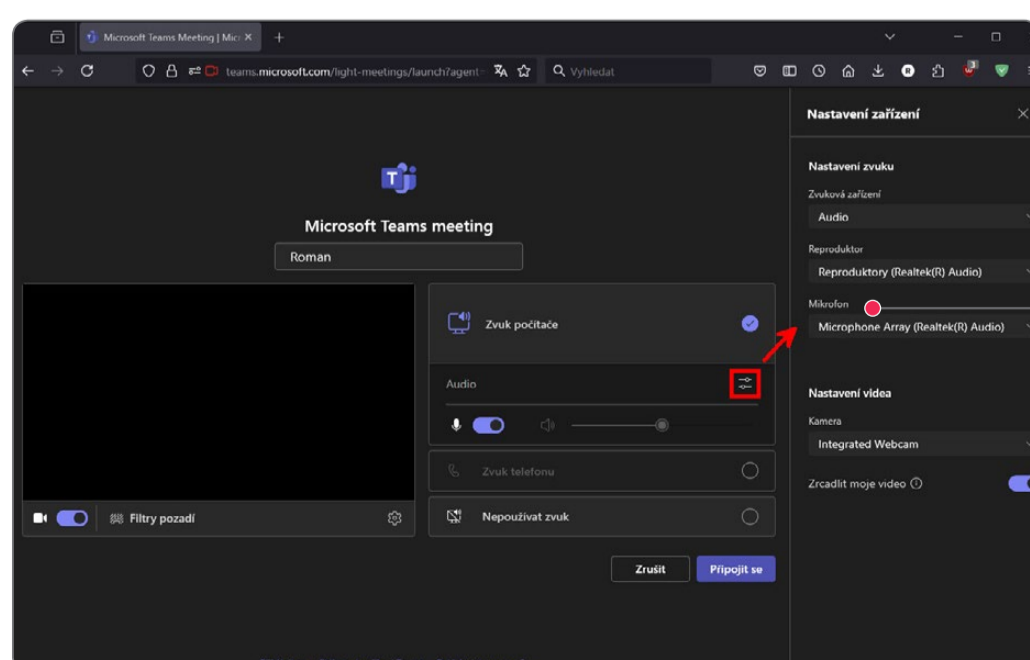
Microsoft Teams Meeting | Mic ×
+
teams.microsoft.com/light-meetings/launch?agent
Vyhledat
3

Microsoft Teams meeting
Roman

Zvuk počítače
Audio
Zvuk telefonu
Nepoužívat zvuk
Filtry pozadí
Zrušit
Připojit se

Nastavení zařízení
Nastavení zvuku
Zvuková zařízení
Audio
Reproduktor
Reproduktory (Realtek(R) Audio)
Mikrofon
Microphone Array (Realtek(R) Audio)
Nastavení videa
Kamera
Integrated Webcam
Zrcadlit moje video